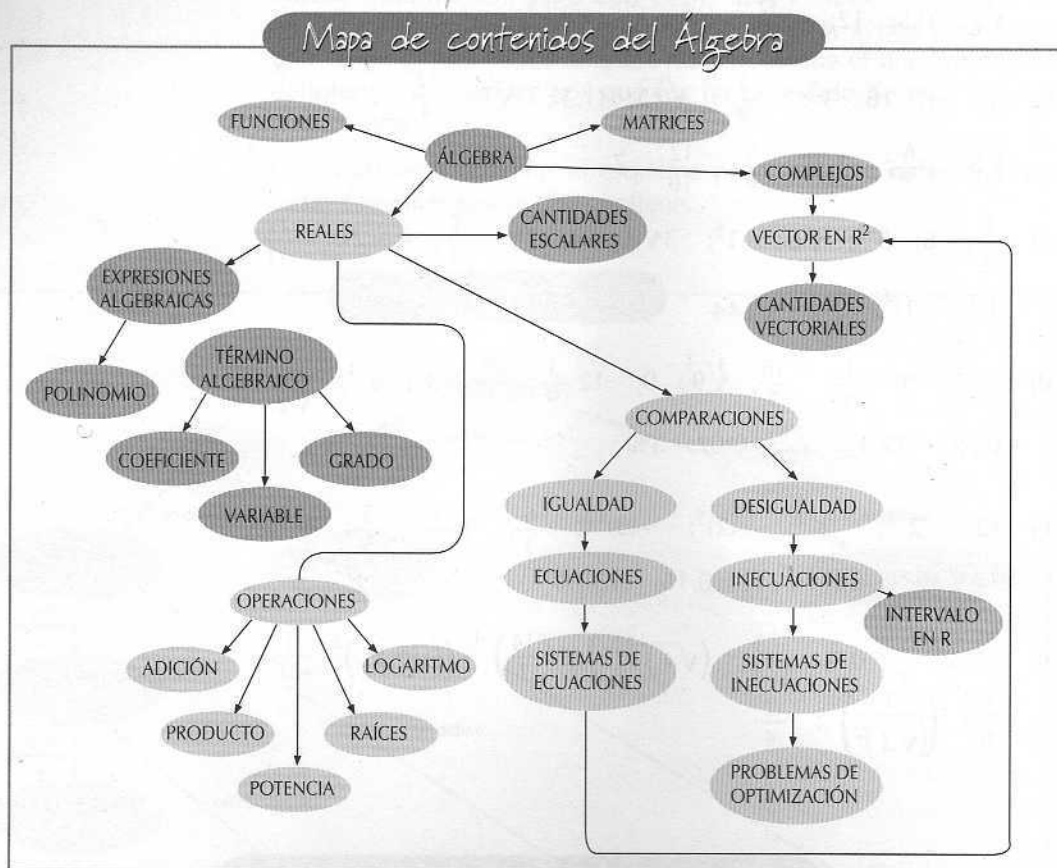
Mapa de contenidos del Álgebra

ÁLGEBRA

FUNCIONES

MATRICES

COMPLEJOS

REALES

CANTIDADES ESCALARES

VECTOR EN $R^2$

CANTIDADES VECTORIALES

EXPRESIONES ALGEBRAICAS

POLINOMIO

TÉRMINO ALGEBRAICO

COEFICIENTE

GRADO

VARIABLE

COMPARACIONES

IGUALDAD

DESIGUALDAD

ECUACIONES

INECUACIONES

INTERVALO EN R

SISTEMAS DE ECUACIONES

SISTEMAS DE INECUACIONES

PROBLEMAS DE OPTIMIZACIÓN

OPERACIONES

ADICIÓN

LOGARITMO

PRODUCTO

RAÍCES

POTENCIA